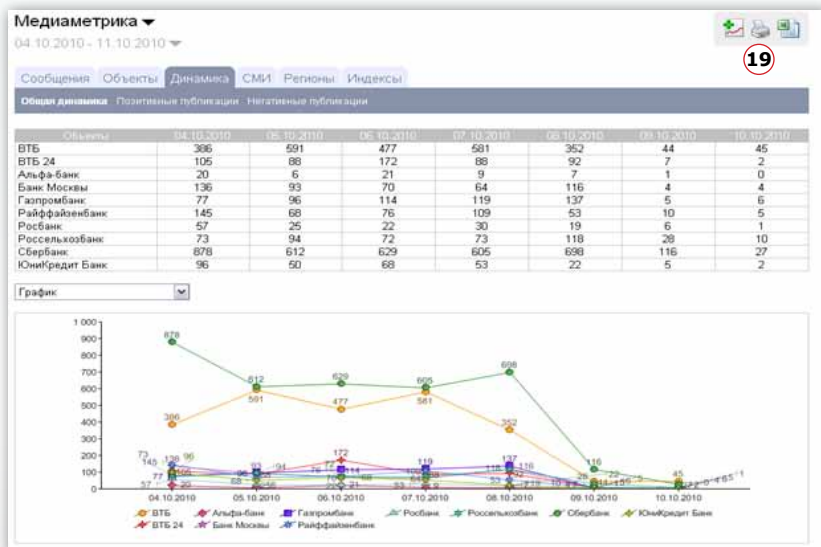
Медиаметрика ▾
04.10.2010 - 11.10.2010 ▾

19

Сообщения | Объекты | Динамика | СМИ | Регионы | Индексы

Общая динамика | Позитивные публикации | Негативные публикации

| Объекты | 04.10.2010 | 05.10.2010 | 06.10.2010 | 07.10.2010 | 08.10.2010 | 09.10.2010 | 10.10.2010 |
|---|---|---|---|---|---|---|---|
| ВТБ | 386 | 591 | 477 | 581 | 352 | 44 | 45 |
| ВТБ 24 | 105 | 88 | 172 | 88 | 92 | 7 | 2 |
| Альфа-банк | 20 | 6 | 21 | 9 | 7 | 1 | 0 |
| Банк Москвы | 136 | 93 | 70 | 64 | 116 | 4 | 4 |
| Газпромбанк | 77 | 96 | 114 | 119 | 137 | 5 | 6 |
| Райффайзенбанк | 145 | 68 | 76 | 109 | 53 | 10 | 5 |
| Росбанк | 57 | 25 | 22 | 30 | 19 | 6 | 1 |
| Россельхозбанк | 73 | 94 | 72 | 73 | 118 | 28 | 10 |
| Сбербанк | 878 | 612 | 629 | 605 | 698 | 116 | 27 |
| ЮниКредит Банк | 96 | 50 | 68 | 53 | 22 | 5 | 2 |

График

1 000
900
800
700
600
500
400
300
200
100
0

878 612 629 605 698 116
386 591 477 581 352 45
73 145 136 96 77 57 20 93 94 68 172 114 70 119 137 118 116

04.10.2010 05.10.2010 06.10.2010 07.10.2010 08.10.2010 09.10.2010 10.10.2010

ВТБ | Альфа-банк | Газпромбанк | Росбанк | Россельхозбанк | Сбербанк | ЮниКредит Банк | ВТБ 24 | Банк Москвы | Райффайзенбанк